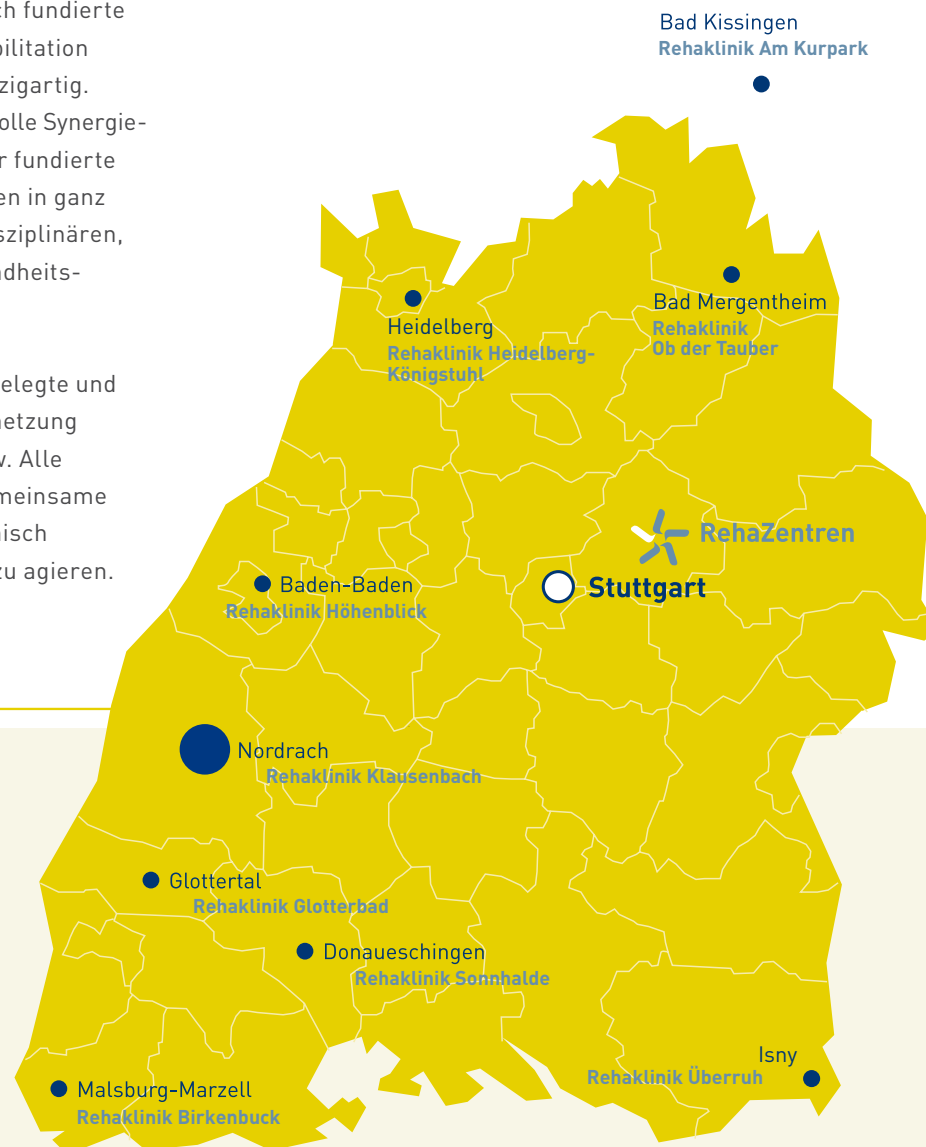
ch fundierte
bilitation
zigartig.
olle Synergie-
r fundierte
en in ganz
sziplinären,
dheits-

elegte und
etzung
v. Alle
meinsame
nisch
zu agieren.

Bad Kissingen
Rehaklinik Am Kurpark

Heidelberg
Rehaklinik Heidelberg-Königstuhl

Bad Mergentheim
Rehaklinik Ob der Tauber

RehaZentren

Stuttgart

Baden-Baden
Rehaklinik Höhenblick

Nordrach
Rehaklinik Klausenbach

Glottertal
Rehaklinik Glotterbad

Donaueschingen
Rehaklinik Sonnhalde

Isny
Rehaklinik Überruh

Malsburg-Marzell
Rehaklinik Birkenbuck